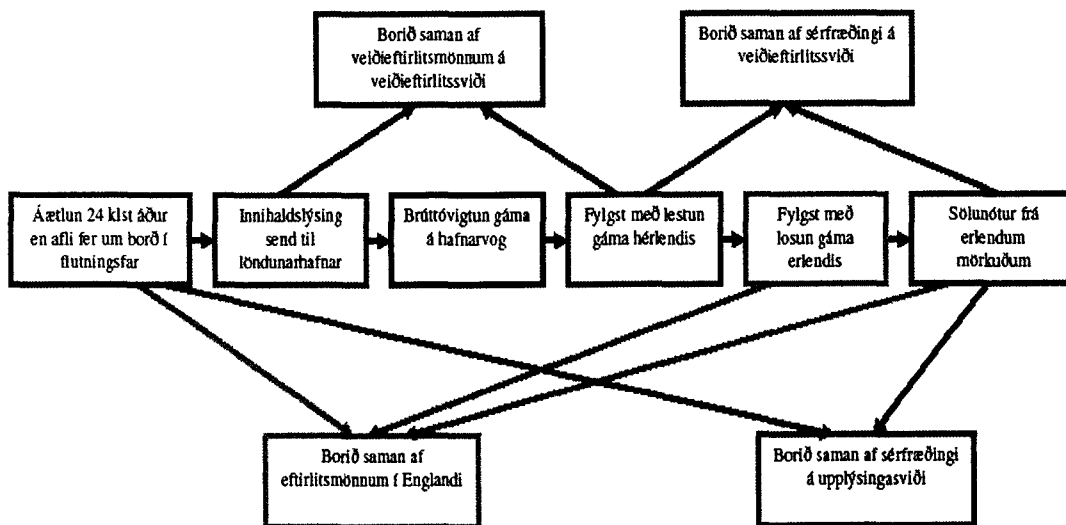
Borið saman af veiðieftirlitsmönnum á veiðieftirlitssviði

Borið saman af sérfræðingi á veiðieftirlitssviði

Áætlun 24 klst áður en afli fer um borð í flutningsfar

Innihaldslýsing send til löndunarhafnar

Brúttóvigtun gáma á hafnarvog

Fylgst með lestun gáma hérlendis

Fylgst með losun gáma erlendis

Sölunótur frá erlendum mörkuðum

Borið saman af eftirlitsmönnum í Englandi

Borið saman af sérfræðingi á upplýsingasviði